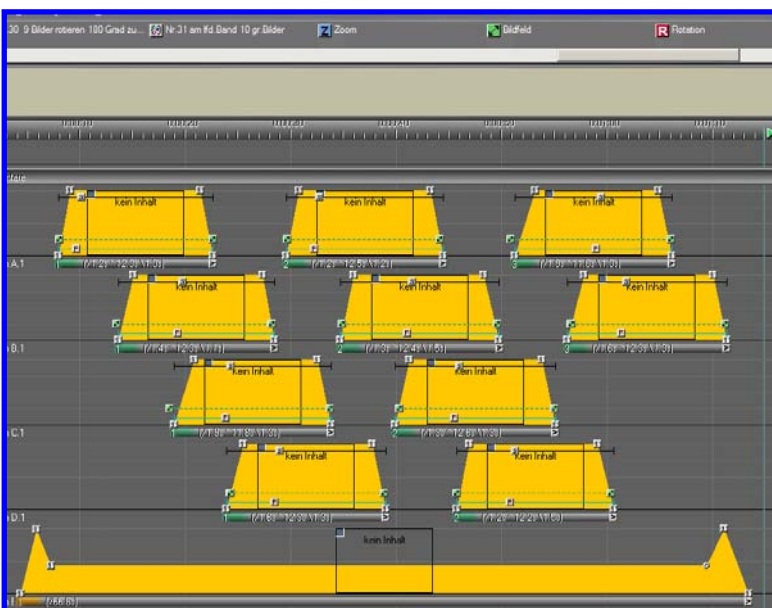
30 9 Bilder rotieren 100 Grad zu... Nr.31 am lfd.Band 10 gr.Bilder

Z Zoom

Bildfeld

R Rotation

0:00:10 0:00:20 0:00:30 0:00:40 0:00:50 0:01:00 0:01:10

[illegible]

kein Inhalt

kein Inhalt

kein Inhalt

A.1

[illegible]

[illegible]

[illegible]

kein Inhalt

kein Inhalt

kein Inhalt

B.1

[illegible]

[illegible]

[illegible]

kein Inhalt

kein Inhalt

C.1

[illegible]

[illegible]

kein Inhalt

kein Inhalt

D.1

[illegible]

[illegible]

kein Inhalt

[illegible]